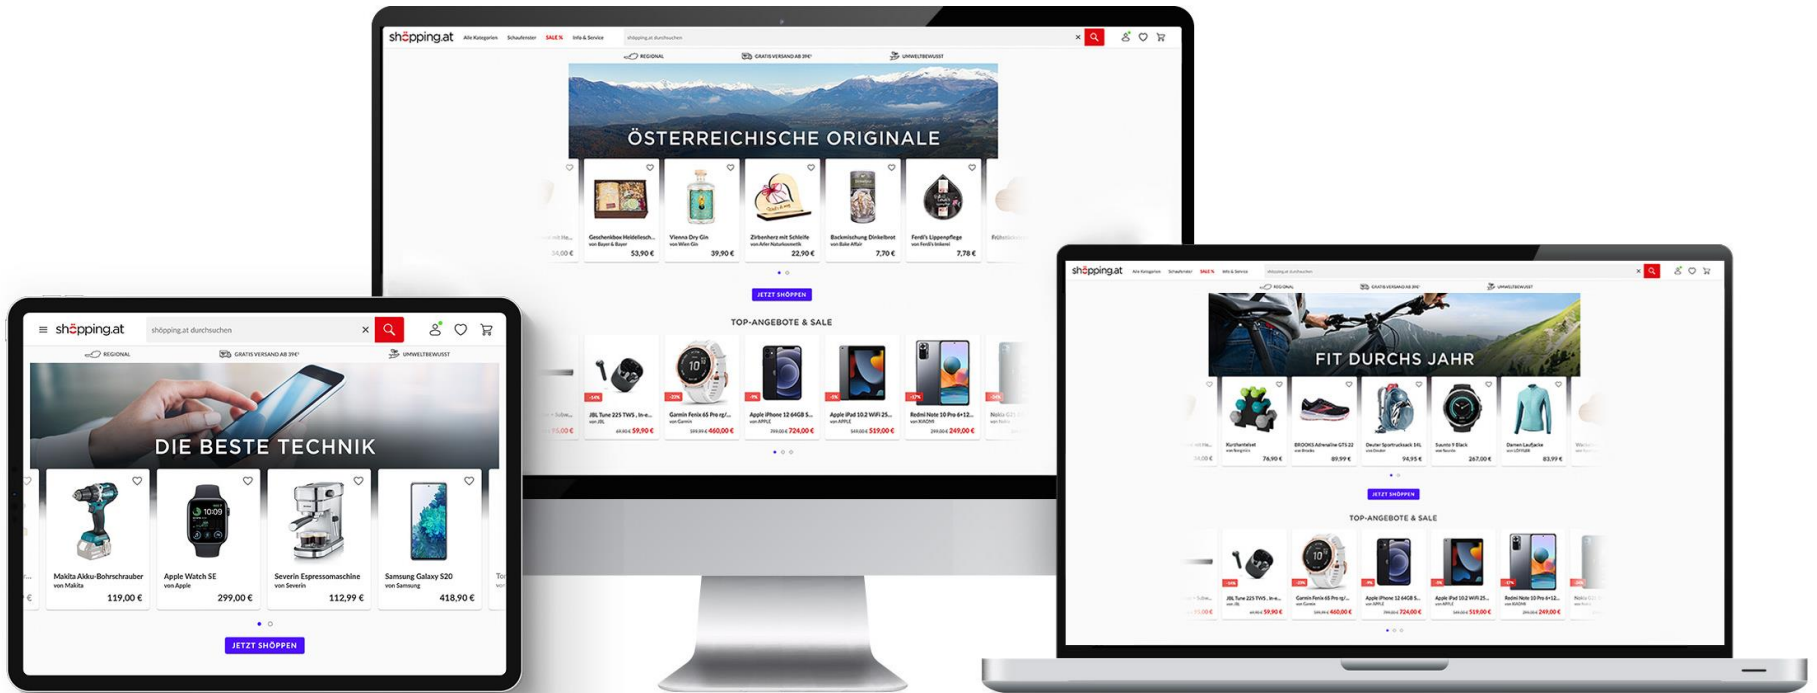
shöpping.at Alle Kategorien Schaufenster SALE % Info & Service shöpping.at durchsuchen

REGIONAL GRATIS VERSAND AB 39€* UMWELTBEWUSST

ÖSTERREICHISCHE ORIGINALE

Geschenkbox Heidelbeer... von Bayer & Bayer 53,90 €

Vienna Dry Gin von Wien Gin 39,90 €

Zirbenherz mit Schleife von Arler Naturkosmetik 22,90 €

Backmischung Dinkelbrot von Bake Affair 7,70 €

Ferdi's Lippenpflege von Ferdi's Imkerei 7,78 €

JETZT SHÖPPEN

TOP-ANGEBOTE & SALE

JBL Tune 225 TWS, In-e... von JBL 69,90 € 59,90 €

Garmin Fenix 6S Pro sp/... von Garmin 459,99 € 460,00 €

Apple iPhone 12 64GB S... von APPLE 799,00 € 724,00 €

Apple iPad 10.2 WiFi 25... von APPLE 549,00 € 519,00 €

Redmi Note 10 Pro 6+12... von XIAOMI 299,00 € 249,00 €

shöpping.at shöpping.at durchsuchen

REGIONAL GRATIS VERSAND AB 39€* UMWELTBEWUSST

DIE BESTE TECHNIK

Makita Akku-Bohrschrauber von Makita 119,00 €

Apple Watch SE von Apple 299,00 €

Severin Espressomaschine von Severin 112,99 €

Samsung Galaxy S20 von Samsung 418,90 €

JETZT SHÖPPEN

shöpping.at Alle Kategorien Schaufenster SALE % Info & Service shöpping.at durchsuchen

REGIONAL GRATIS VERSAND AB 39€* UMWELTBEWUSST

FIT DURCHS JAHR

Kurzhantelset 76,90 €

BROOKS Adrenaline GTS 22 89,99 €

Deuter Sportrucksack 94,95 €

Suunto 9 Black 267,00 €

Damen Laufjacke 83,99 €

JETZT SHÖPPEN

TOP-ANGEBOTE & SALE

JBL Tune 225 TWS, In-e... 59,90 €

Garmin Fenix 6S Pro sp/... 460,00 €

Apple iPhone 12 64GB S... 724,00 €

Apple iPad 10.2 WiFi 25... 519,00 €

Redmi Note 10 Pro 6+12... 249,00 €